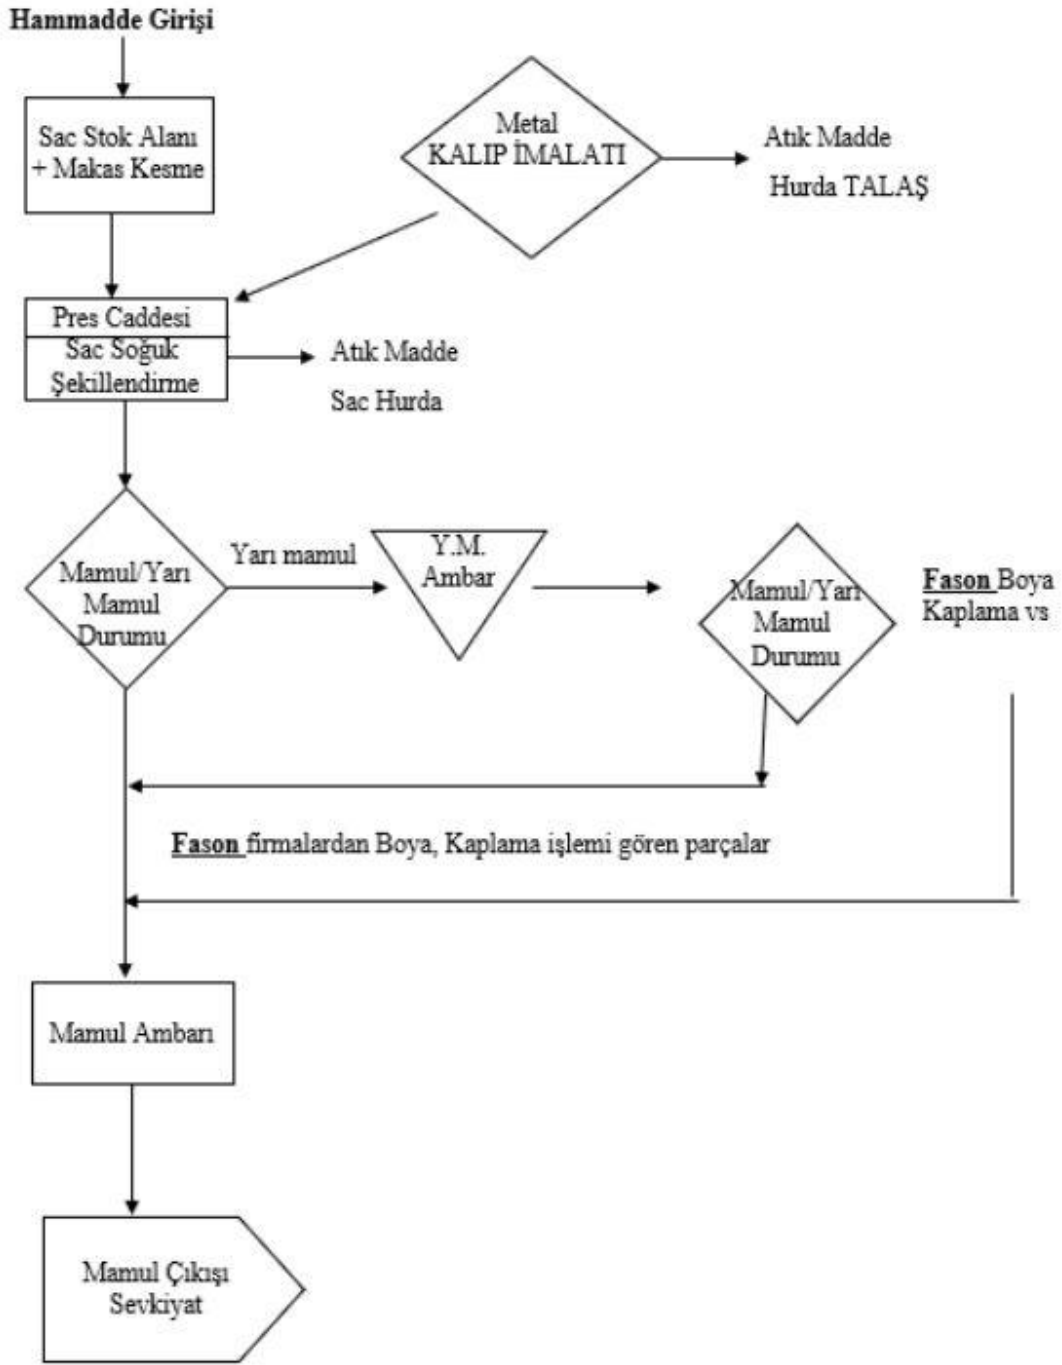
Hammadde Girişi

Sac Stok Alanı + Makas Kesme

Metal KALIP İMALATI

Atık Madde

Hurda TALAŞ

Pres Caddesi

Sac Soğuk Şekillendirme

Atık Madde

Sac Hurda

Mamul/Yarı Mamul Durumu

Yarı mamul

Y.M. Ambar

Mamul/Yarı Mamul Durumu

Fason Boya Kaplama vs

Fason firmalardan Boya, Kaplama işlemi gören parçalar

Mamul Ambarı

Mamul Çıkışı Sevkiyat